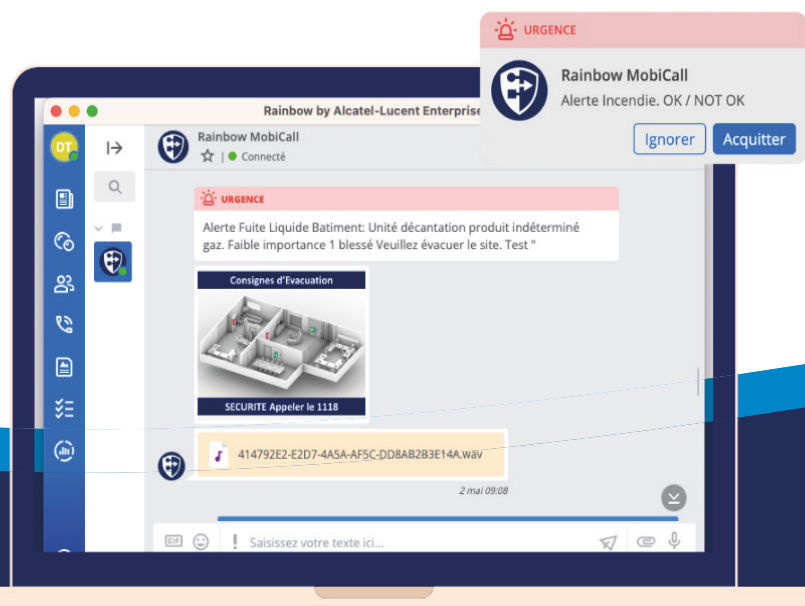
URGENCE

Rainbow MobiCall

Alerte Incendie. OK / NOT OK

Ignorer

Acquitter

Rainbow by Alcatel-Lucent Enterprise

DT

Rainbow MobiCall

Connecté

URGENCE

Alerte Fuite Liquide Batiment: Unité décantation produit indéterminé gaz. Faible importance 1 blessé Veuillez évacuer le site. Test "

Consignes d'Evacuation

SECURITE Appeler le 1118

414792E2-E2D7-4A5A-AF5C-DD8AB2B3E14A.wav

2 mai 09:08

GIF

Saisissez votre texte ici...